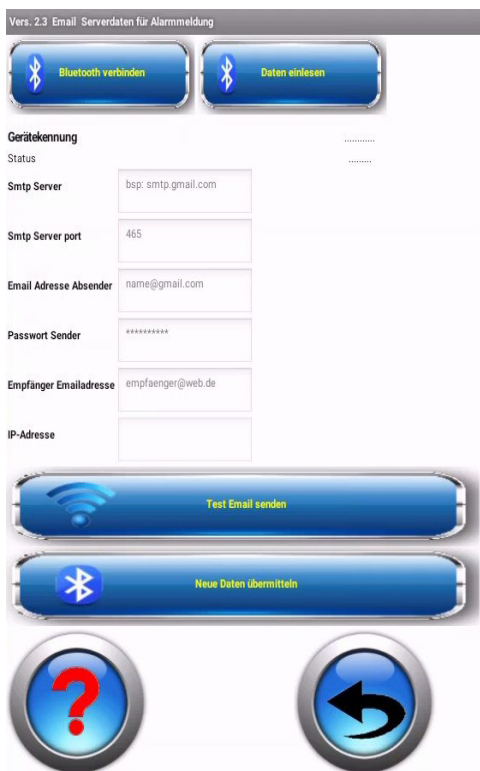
Vers. 2.3 Email Serverdaten für Alarmmeldung

Bluetooth verbinden

Daten einlesen

Gerätekennung ............

Status .........

Smtp Server bsp: smtp.gmail.com

Smtp Server port 465

Email Adresse Absender name@gmail.com

Passwort Sender **********

Empfänger Emailadresse empfaenger@web.de

IP-Adresse

Test Email senden

Neue Daten übermitteln

?